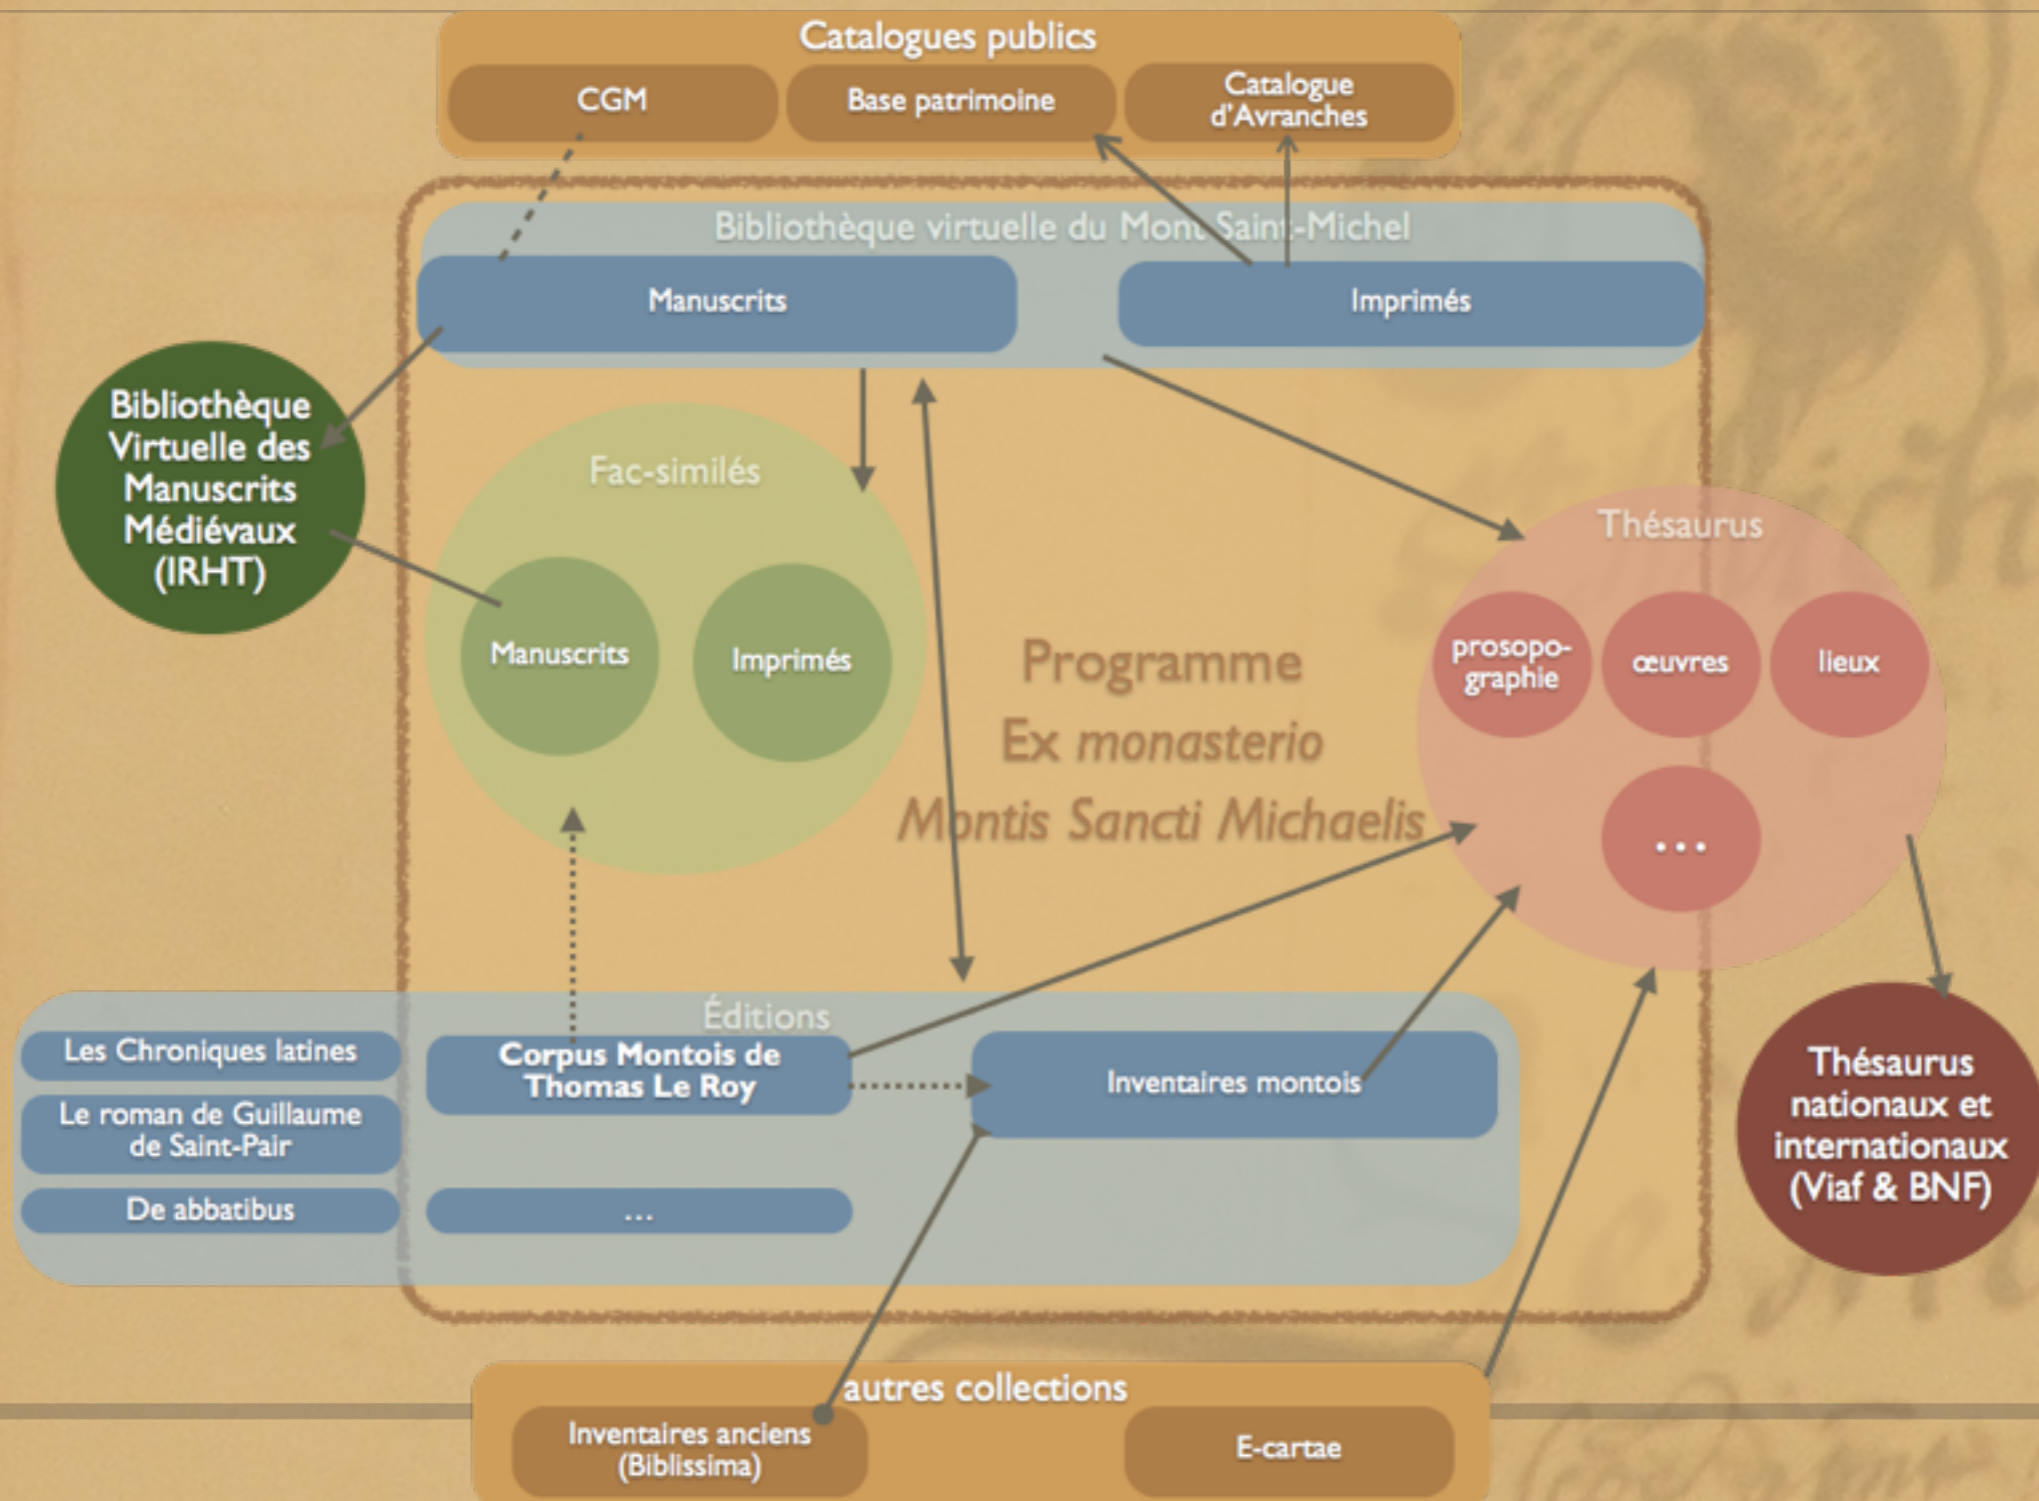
Catalogues publics

CGM

Base patrimoine

Catalogue d'Avranches

Bibliothèque virtuelle du Mont Saint-Michel

Manuscrits

Imprimés

Bibliothèque Virtuelle des Manuscrits Médiévaux (IRHT)

Fac-similés

Manuscrits

Imprimés

Programme Ex *monasterio* *Montis Sancti Michaelis*

Thésaurus

prosopographie

œuvres

lieux

...

Éditions

Les Chroniques latines

Le roman de Guillaume de Saint-Pair

De abbatibus

Corpus Montois de Thomas Le Roy

...

Inventaires montois

Thésaurus nationaux et internationaux (Viaf & BNF)

autres collections

Inventaires anciens (Biblissima)

E-cartae